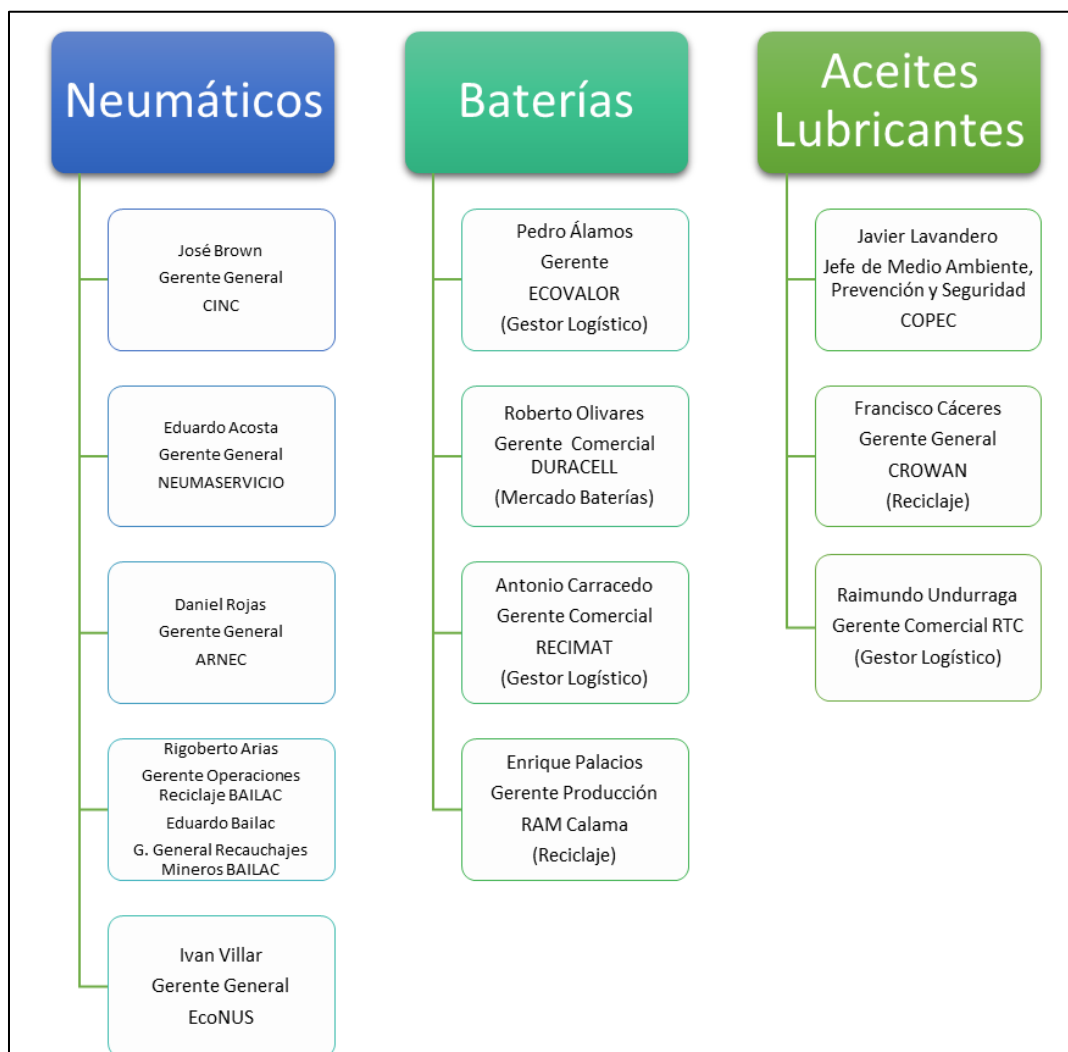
Neumáticos

José Brown
Gerente General
CINC

Eduardo Acosta
Gerente General
NEUMASERVICIO

Daniel Rojas
Gerente General
ARNEC

Rigoberto Arias
Gerente Operaciones Reciclaje BAILAC
Eduardo Bailac
G. General Recauchajes Mineros BAILAC

Ivan Villar
Gerente General
EcoNUS

Baterías

Pedro Álamos
Gerente
ECOVALOR
(Gestor Logístico)

Roberto Olivares
Gerente Comercial
DURACELL
(Mercado Baterías)

Antonio Carracedo
Gerente Comercial
RECIMAT
(Gestor Logístico)

Enrique Palacios
Gerente Producción
RAM Calama
(Reciclaje)

Aceites Lubricantes

Javier Lavandero
Jefe de Medio Ambiente, Prevención y Seguridad
COPEC

Francisco Cáceres
Gerente General
CROWAN
(Reciclaje)

Raimundo Undurraga
Gerente Comercial RTC
(Gestor Logístico)